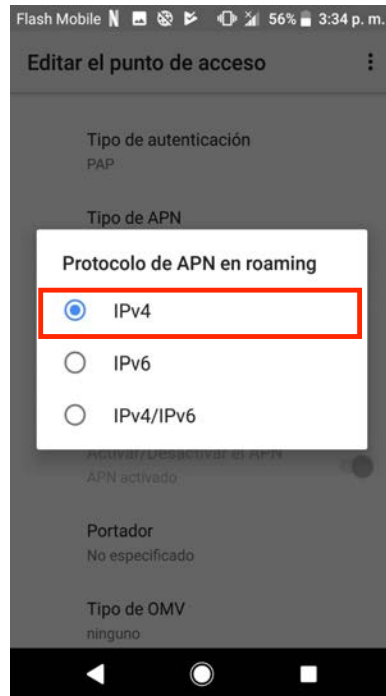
Flash Mobile N 56% 3:34 p. m.

Editar el punto de acceso

Tipo de autenticación
PAP

Tipo de APN

Protocolo de APN en roaming

IPv4

IPv6

IPv4/IPv6

Activar/Desactivar el APN
APN activado

Portador
No especificado

Tipo de OMV
ninguno